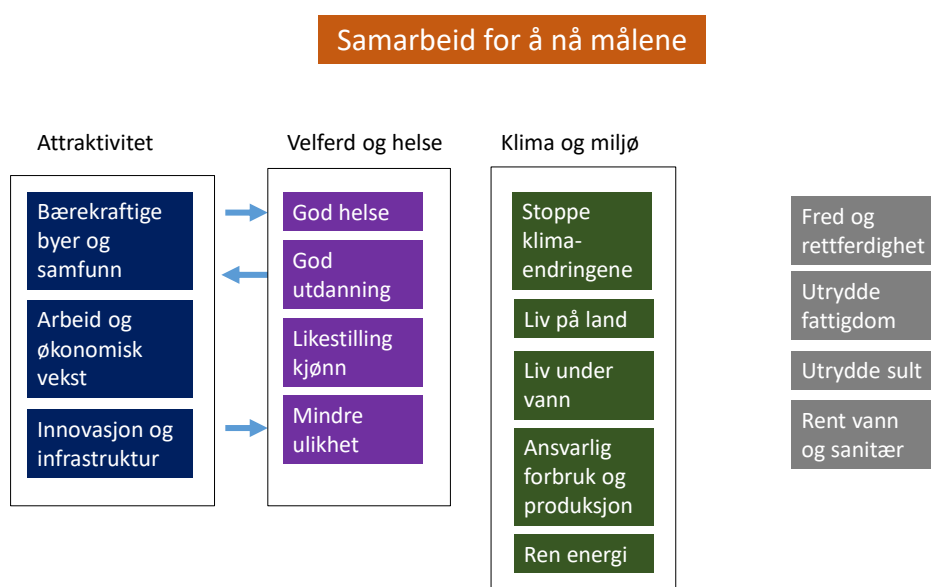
Samarbeid for å nå målene

Attraktivitet

Bærekraftige byer og samfunn

Arbeid og økonomisk vekst

Innovasjon og infrastruktur

Velferd og helse

God helse

God utdanning

Likestilling kjønn

Mindre ulikhet

Klima og miljø

Stoppe klima-endringene

Liv på land

Liv under vann

Ansvarlig forbruk og produksjon

Ren energi

Fred og rettferdighet

Utrydde fattigdom

Utrydde sult

Rent vann og sanitær